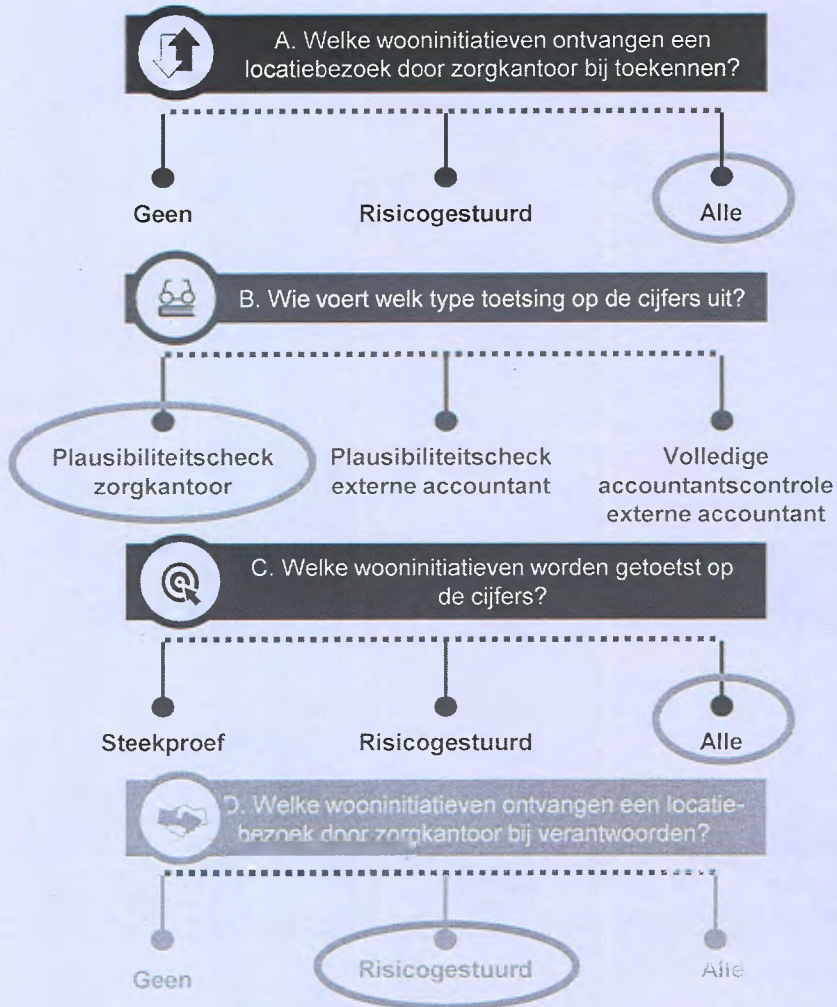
A. Welke wooninitiatieven ontvangen een locatiebezoek door zorgkantoor bij toekennen?

Geen

Risicogestuurd

Alle

B. Wie voert welk type toetsing op de cijfers uit?

Plausibiliteitscheck zorgkantoor

Plausibiliteitscheck externe accountant

Volledige accountantscontrole externe accountant

C. Welke wooninitiatieven worden getoetst op de cijfers?

Steekproef

Risicogestuurd

Alle

D. Welke wooninitiatieven ontvangen een locatiebezoek door zorgkantoor bij verantwoorden?

Geen

Risicogestuurd

Alle